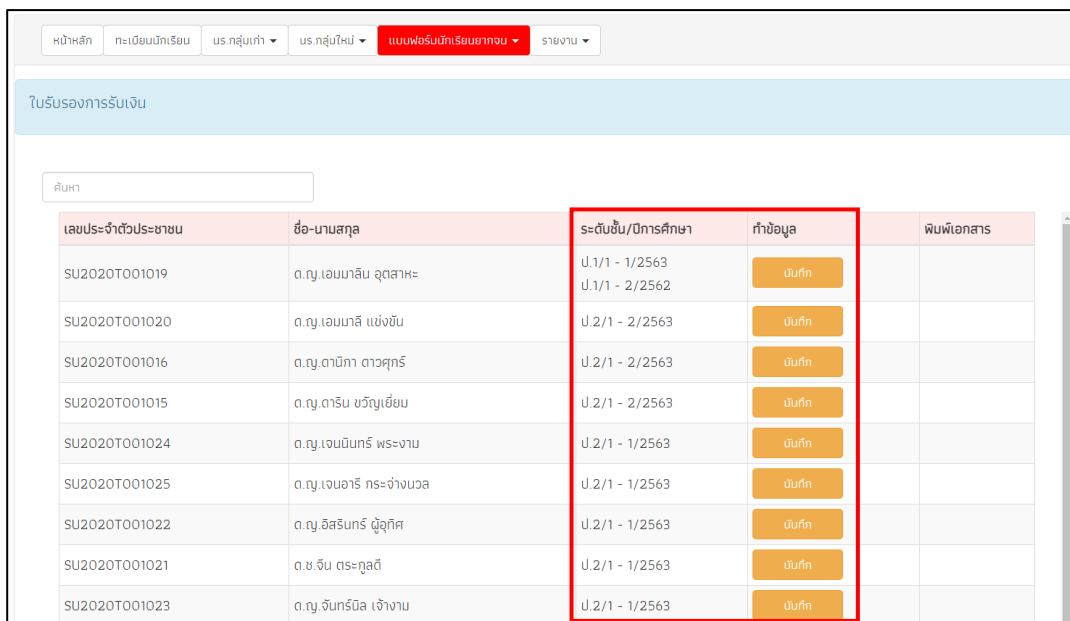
หน้าหลัก | ทะเบียนนักเรียน | นร.กลุ่มเก่า ▾ | นร.กลุ่มใหม่ ▾ | แบบฟอร์มนักเรียนยากจน ▾ | รายงาน ▾

ใบรับรองการรับเงิน

ค้นหา

| เลขประจำตัวประชาชน | ชื่อ-นามสกุล | ระดับชั้น/ปีการศึกษา | ทำข้อมูล | | พิมพ์เอกสาร |
|---|---|---|---|---|---|
| SU2020T001019 | ด.ญ.เอมมาลิน อุตสาหะ | ป.1/1 - 1/2563 ป.1/1 - 2/2562 | บันทึก | | |
| SU2020T001020 | ด.ญ.เอมมาลี แข่งขัน | ป.2/1 - 2/2563 | บันทึก | | |
| SU2020T001016 | ด.ญ.ดานิกา ดาวศุกร์ | ป.2/1 - 2/2563 | บันทึก | | |
| SU2020T001015 | ด.ญ.ดาริน ขวัญเยี่ยม | ป.2/1 - 2/2563 | บันทึก | | |
| SU2020T001024 | ด.ญ.เจนนินทร์ พระงาม | ป.2/1 - 1/2563 | บันทึก | | |
| SU2020T001025 | ด.ญ.เจนอารี กระจ่างนวล | ป.2/1 - 1/2563 | บันทึก | | |
| SU2020T001022 | ด.ญ.อัสรินทร์ ผู้อุทิศ | ป.2/1 - 1/2563 | บันทึก | | |
| SU2020T001021 | ด.ช.จีน ตระกูลดี | ป.2/1 - 1/2563 | บันทึก | | |
| SU2020T001023 | ด.ญ.จันทร์นิล เจ้างาม | ป.2/1 - 1/2563 | บันทึก | | |